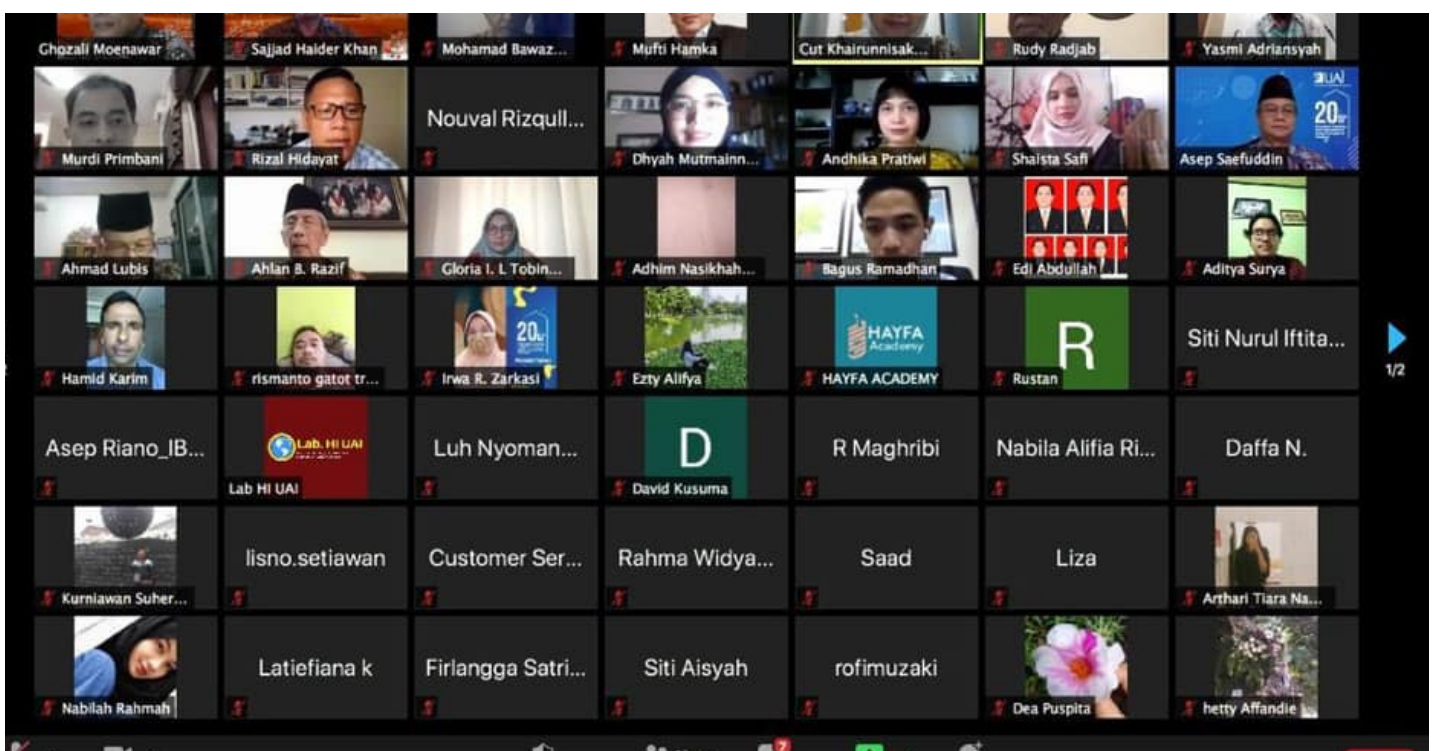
Ghozali Moenawar
Sajjad Haider Khan
Mohamad Bawaz...
Mufti Hamka
Cut Khairunnisak...
Rudy Radjab
Yasmi Adriansyah

Murdi Primbani
Rizal Hidayat
Nouval Rizqull...
Dhyah Mutmainn...
Andhika Pratiwi
Shaista Safi
UAI 20
Asep Saefuddin

Ahmad Lubis
Ahlan B. Razif
Gloria I. L Tobin...
Adhim Nasikhah...
Bagus Ramadhan
Edi Abdullah
Aditya Surya

Hamid Karim
rismanto gatot tr...
20
Irwa R. Zarkasi
Ezty Alifya
HAYFA Academy
HAYFA ACADEMY
R
Rustan
Siti Nurul Iftita...

1/2

Asep Riano_IB...
Lab. HI UAI
Lab HI UAI
Luh Nyoman...
D
David Kusuma
R Maghribi
Nabila Alifia Ri...
Daffa N.

Kurniawan Suher...
lisno.setiawan
Customer Ser...
Rahma Widya...
Saad
Liza
Arthari Tiara Na...

Nabilah Rahmah
Latiefiana k
Firlangga Satri...
Siti Aisyah
rofimuzaki
Dea Puspita
hetty Affandie